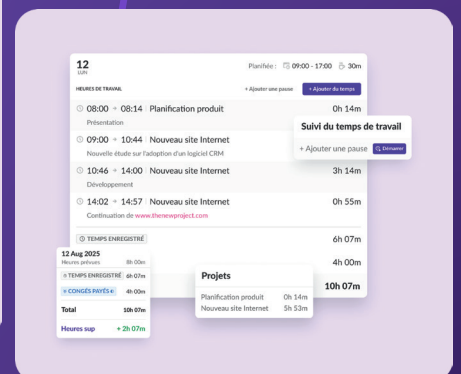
12
LUN

Planifiée : 09:00 - 17:00 30m

HEURES DE TRAVAIL

+ Ajouter une pause

+ Ajouter du temps

08:00 → 08:14 Planification produit 0h 14m
Présentation

09:00 → 10:44 Nouveau site Internet
Nouvelle étude sur l'adoption d'un logiciel CRM

Suivi du temps de travail

+ Ajouter une pause Démarrer

10:46 → 14:00 Nouveau site Internet 3h 14m
Développement

14:02 → 14:57 Nouveau site Internet 0h 55m
Continuation de www.thenewproject.com

TEMPS ENREGISTRÉ 6h 07m

4h 00m

10h 07m

12 Aug 2025
Heures prévues 8h 00m

TEMPS ENREGISTRÉ 6h 07m

CONGÉS PAYÉS 4h 00m

Total 10h 07m

Heures sup + 2h 07m

Projets

Planification produit 0h 14m
Nouveau site Internet 5h 53m